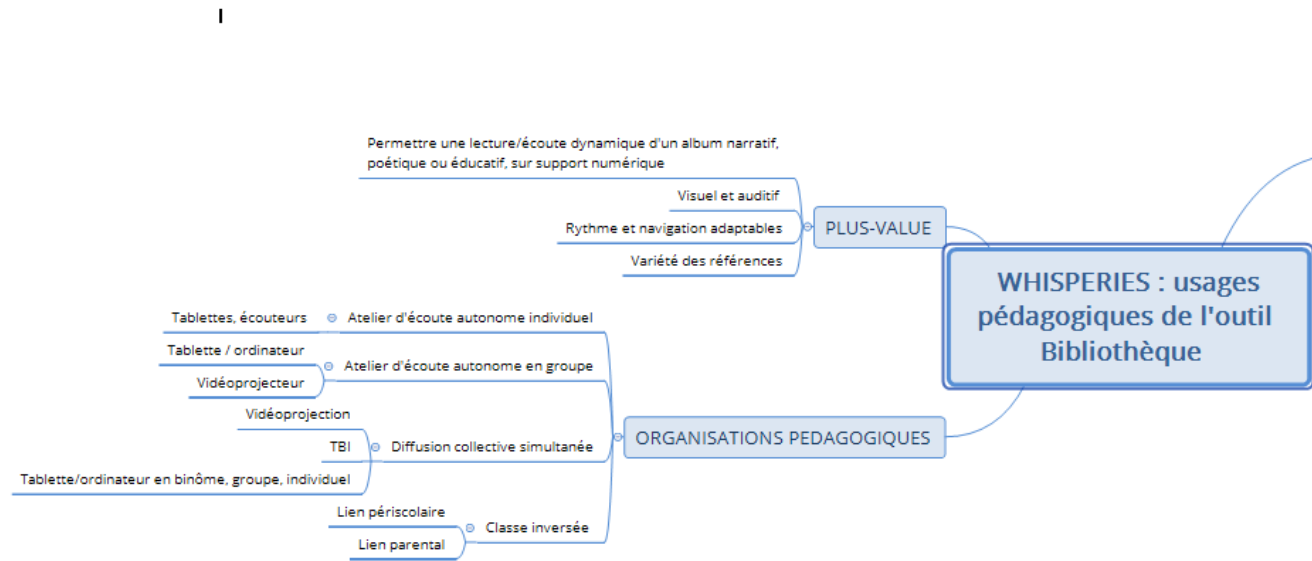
WHISPERIES : usages pédagogiques de l'outil Bibliothèque

PLUS-VALUE

Permettre une lecture/écoute dynamique d'un album narratif, poétique ou éducatif, sur support numérique

Visuel et auditif

Rythme et navigation adaptables

Variété des références

ORGANISATIONS PEDAGOGIQUES

Atelier d'écoute autonome individuel

Tablettes, écouteurs

Atelier d'écoute autonome en groupe

Tablette / ordinateur

Vidéoprojecteur

Diffusion collective simultanée

Vidéoprojection

TBI

Tablette/ordinateur en binôme, groupe, individuel

Classe inversée

Lien périscolaire

Lien parental